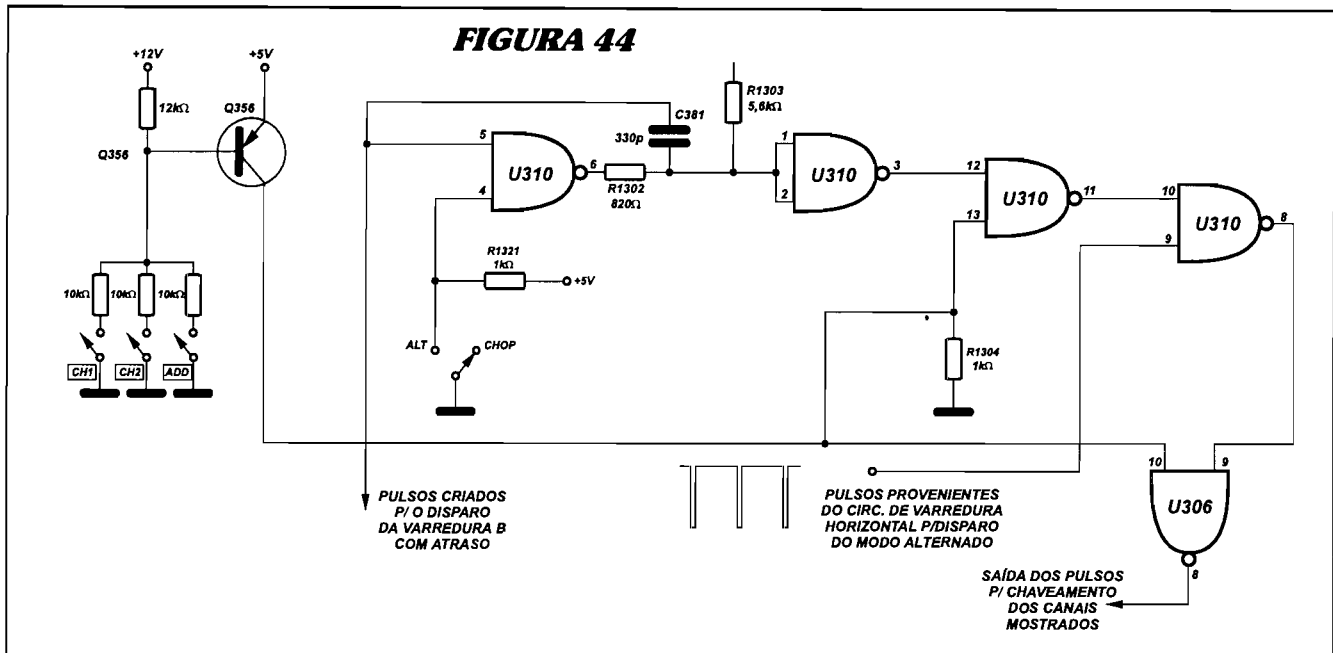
FIGURA 44

+12V
+5V
12kΩ
Q356
Q356
10kΩ
10kΩ
10kΩ
CH1
CH2
ADD

5
4
U310
6
C381
330p
R1302
820Ω
R1303
5,6kΩ
R1321
1kΩ
+5V
ALT
CHOP

1
2
U310
3
12
13
U310
11
10
9
U310
8
R1304
1kΩ

10
9
U306
8

PULSOS CRIADOS P/ O DISPARO DA VARREDURA B COM ATRASO

PULSOS PROVENIENTES DO CIRC. DE VARREDURA HORIZONTAL P/DISPARO DO MODO ALTERNADO

SAÍDA DOS PULSOS P/ CHAVEAMENTO DOS CANAIS MOSTRADOS